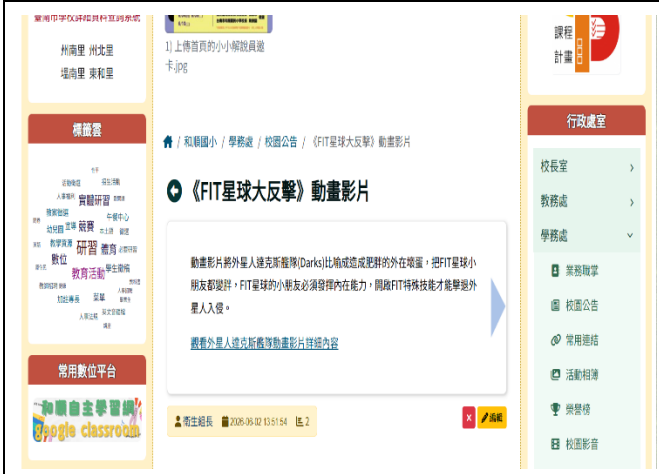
臺南市學校雜資料查詢系統

州南里 州北里
堤南里 東和里

1] 上傳首頁的小小解說員邀卡.jpg

課程計畫

標籤雲

實體研習 競賽 午餐中心 研習 徵才 教育活動 數位 學生獵捕 補救教學 幼教 教學資源 招生 延長 防疫 研習 活動 捐款 轉知 報名 學生 人事 招標 實驗 教材 國小 遊戲 環境 國際 行政

常用數位平台

和順自主學習網
google classroom

首頁 / 和順國小 / 學務處 / 校園公告 / 《FIT星球大反擊》動畫影片

《FIT星球大反擊》動畫影片

動畫影片將外星人達克斯龍隊(Darks)比喻成造成肥胖的外在威脅，把FIT星球小朋友都變胖，FIT星球的小朋友必須發揮內在能力，開啟FIT特殊技能才能擊退外星人入侵。

觀看外星人達克斯龍隊動畫影片詳細內容

衛生組長 2026-06-02 13:51:54 2

x 編輯

行政處室

校長室
教務處
學務處
業務職掌
校園公告
常用連結
活動相簿
榮譽榜
校園影音